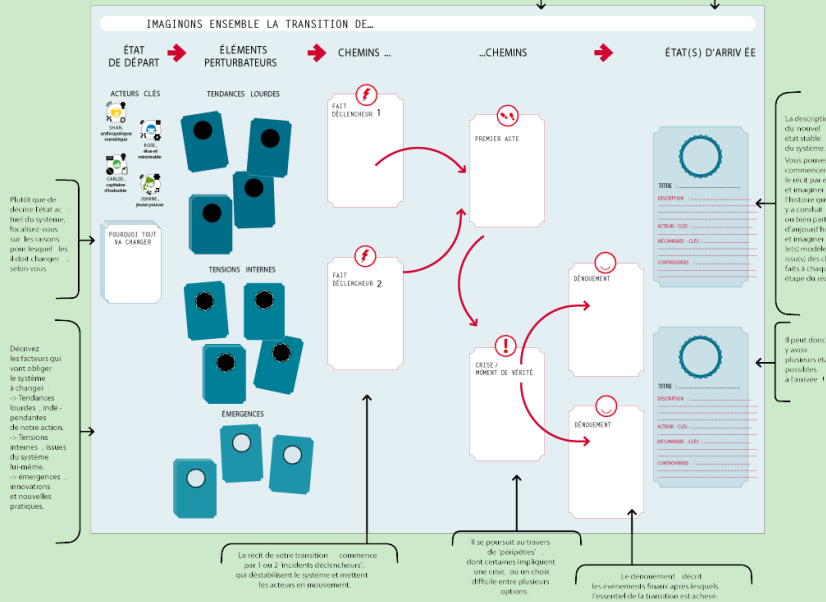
IMAGINONS ENSEMBLE LA TRANSITION DE...

ÉTAT DE DÉPART

ÉLÉMENTS PERTURBATEURS

CHEMINS ...

...CHEMINS

ÉTAT(S) D'ARRIV ÉE

ACTEURS CLÉS

SHAN, anthropologue numérique

ROSE, élue et ministrable

CARLOS, capitaine d'industrie

JOANNE, jeune pousse

TENDANCES LOURDES

TENSIONS INTERNES

ÉMERGENCES

POURQUOI TOUT VA CHANGER

FAIT DÉCLENCHEUR 1

FAIT DÉCLENCHEUR 2

PREMIER ACTE

CRISE / MOMENT DE VÉRITÉ

DÉNOUEMENT

DÉNOUEMENT

TITRE :
DESCRIPTION
ACTEURS - CLÉS
MÉCANISMES - CLÉS
CONTROVERSES

TITRE :
DESCRIPTION
ACTEURS - CLÉS
MÉCANISMES - CLÉS
CONTROVERSES

Plutôt que de décrire l'état actuel du système, focalisez-vous sur les raisons pour lesquel les il doit changer, selon vous

Décrivez les facteurs qui vont obliger le système à changer :
-> Tendances lourdes, indépendantes de notre action.
-> Tensions internes, issues du système lui-même.
-> émergences, innovations et nouvelles pratiques.

Le récit de votre transition commence par 1 ou 2 'incidents déclencheurs', qui déstabilisent le système et mettent les acteurs en mouvement.

Il se poursuit au travers de 'péripéties' dont certaines impliquent une crise, ou un choix difficile entre plusieurs options.

Le dénouement décrit les événements finaux après lesquels l'essentiel de la transition est achevé.

La description du nouvel état stable du système. Vous pouvez commencer le récit par et imaginer l'histoire qui y a conduit ou bien partir d'aujourd'hui et imaginer le(s) modèle issu(s) des choix faits à chaque étape du ré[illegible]

Il peut donc y avoir plusieurs éta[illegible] possibles à l'arrivée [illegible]